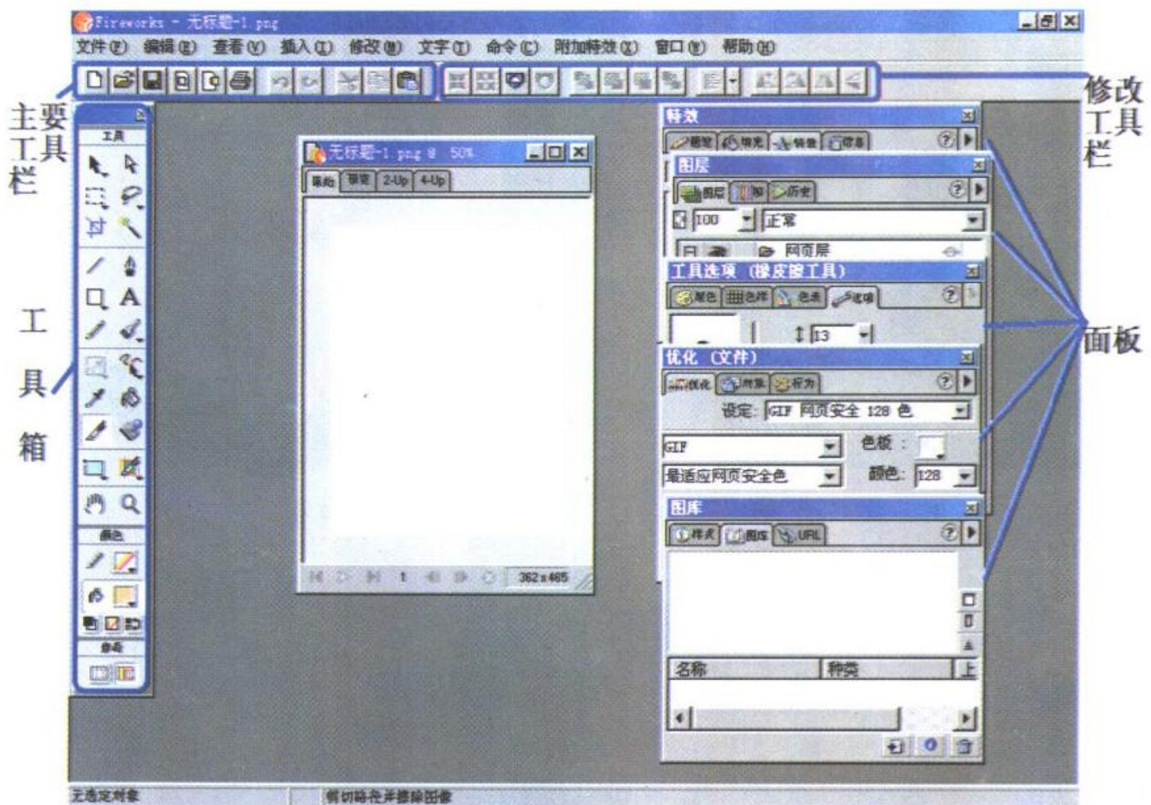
Fireworks - 无标题-1.png

文件(F) 编辑(E) 查看(V) 插入(I) 修改(M) 文字(T) 命令(C) 附加特效(X) 窗口(W) 帮助(H)

主要工具栏

修改工具栏

工具

颜色

查看

工具箱

无标题-1.png @ 50%

原始 预览 2-Up 4-Up

1 362 x 465

特效

描笔 填充 特效 信息

图层

图层 帧 历史

100 正常

网页层

工具选项 (橡皮擦工具)

混色 色样 色盘 笔触

13

面板

优化 (文件)

优化 对齐 行为

设定: GIF 网页安全 128 色

GIF 色板:

最适应网页安全色 颜色: 128

图库

样式 图库 URL

名称 种类 上

无选定对象 剪切并擦除图像